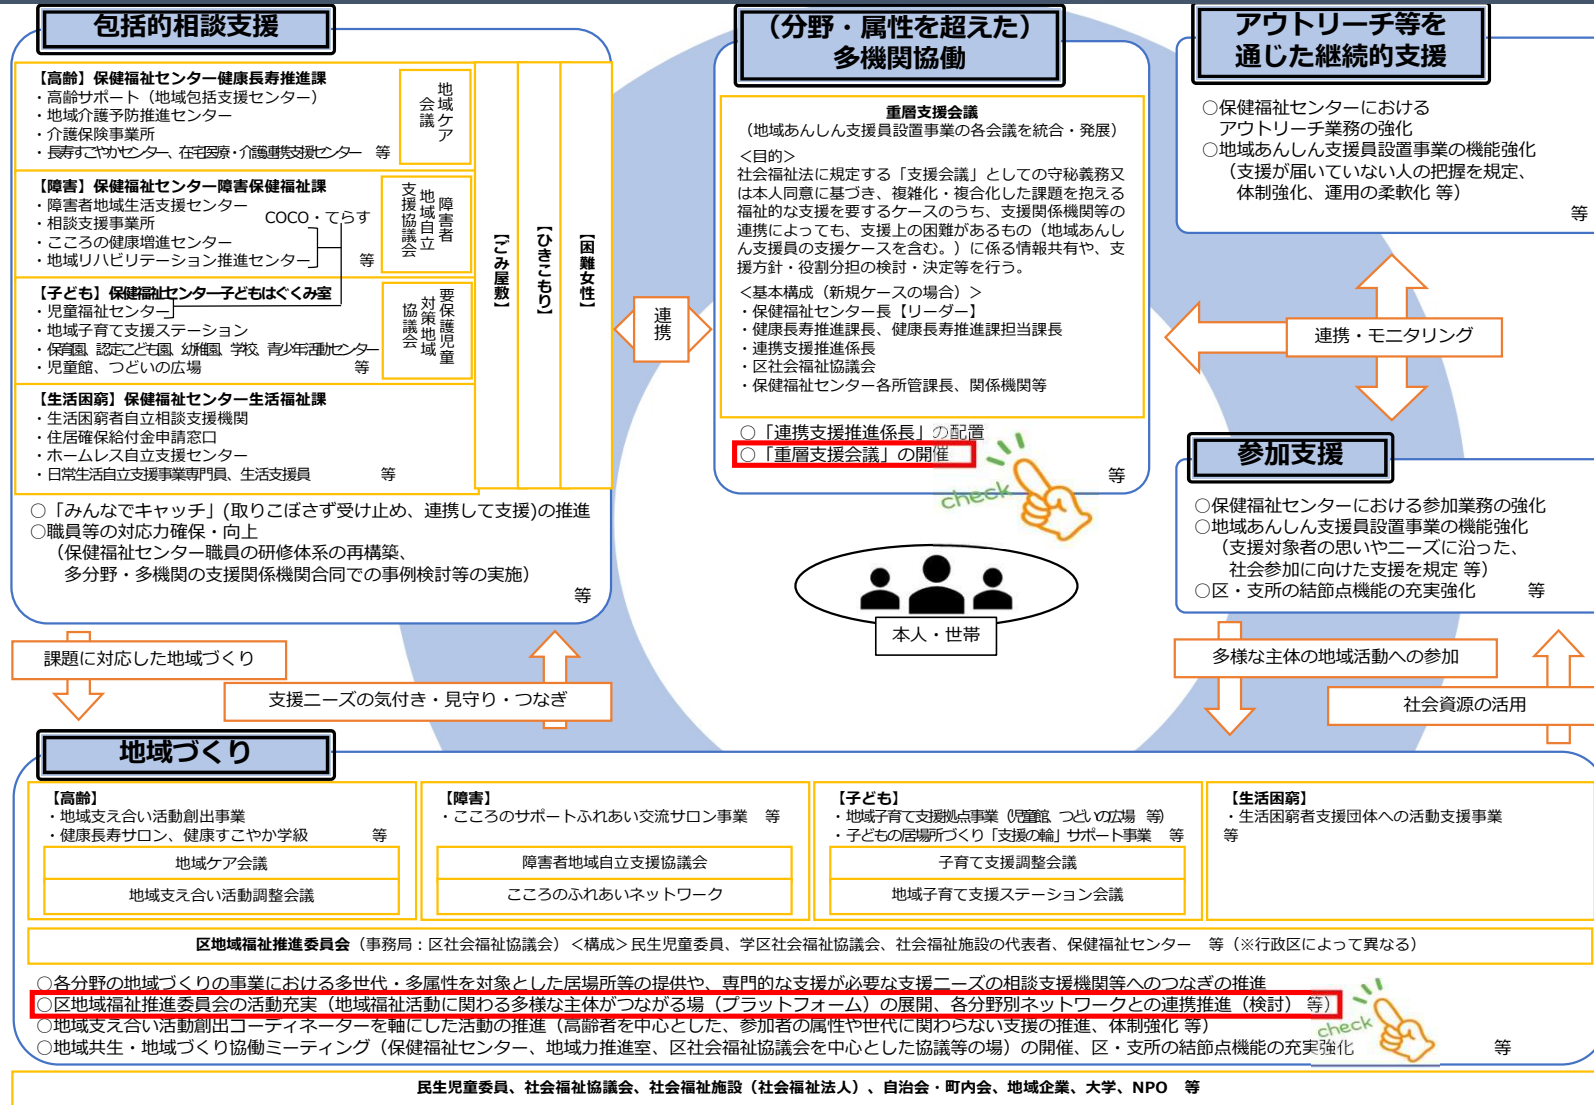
包括的相談支援

【高齢】保健福祉センター健康長寿推進課
・高齢サポート（地域包括支援センター）
・地域介護予防推進センター
・介護保険事業所
・長寿すこやかセンター、在宅医療・介護連携支援センター　等

地域ケア会議

【障害】保健福祉センター障害保健福祉課
・障害者地域生活支援センター
・相談支援事業所
・こころの健康増進センター
・地域リハビリテーション推進センター
COCO・てらす
等

障害者地域自立支援協議会

【子ども】保健福祉センター子どもはぐくみ室
・児童福祉センター
・地域子育て支援ステーション
・保育園、認定こども園、幼稚園、学校、青少年活動センター
・児童館、つどいの広場　等

要保護児童対策地域協議会

【生活困窮】保健福祉センター生活福祉課
・生活困窮者自立相談支援機関
・住居確保給付金申請窓口
・ホームレス自立支援センター
・日常生活自立支援事業専門員、生活支援員　等

【ごみ屋敷】
【ひきこもり】
【困難女性】

○「みんなでキャッチ」(取りこぼさず受け止め、連携して支援)の推進
○職員等の対応力確保・向上
（保健福祉センター職員の研修体系の再構築、多分野・多機関の支援関係機関合同での事例検討等の実施）
等

（分野・属性を超えた）多機関協働

重層支援会議
（地域あんしん支援員設置事業の各会議を統合・発展）
＜目的＞
社会福祉法に規定する「支援会議」としての守秘義務又は本人同意に基づき、複雑化・複合化した課題を抱える福祉的な支援を要するケースのうち、支援関係機関等の連携によっても、支援上の困難があるもの（地域あんしん支援員の支援ケースを含む。）に係る情報共有や、支援方針・役割分担の検討・決定等を行う。
＜基本構成（新規ケースの場合）＞
・保健福祉センター長【リーダー】
・健康長寿推進課長、健康長寿推進課担当課長
・連携支援推進係長
・区社会福祉協議会
・保健福祉センター各所管課長、関係機関等

○「連携支援推進係長」の配置
○「重層支援会議」の開催
check
等

連携

アウトリーチ等を通じた継続的支援

○保健福祉センターにおけるアウトリーチ業務の強化
○地域あんしん支援員設置事業の機能強化
（支援が届いていない人の把握を規定、体制強化、運用の柔軟化 等）
等

連携・モニタリング

参加支援

○保健福祉センターにおける参加業務の強化
○地域あんしん支援員設置事業の機能強化
（支援対象者の思いやニーズに沿った、社会参加に向けた支援を規定 等）
○区・支所の結節点機能の充実強化　等

本人・世帯

課題に対応した地域づくり
支援ニーズの気付き・見守り・つなぎ
多様な主体の地域活動への参加
社会資源の活用

地域づくり

【高齢】
・地域支え合い活動創出事業
・健康長寿サロン、健康すこやか学級　等
地域ケア会議
地域支え合い活動調整会議

【障害】
・こころのサポートふれあい交流サロン事業　等
障害者地域自立支援協議会
こころのふれあいネットワーク

【子ども】
・地域子育て支援拠点事業（児童館、つどいの広場 等）
・子どもの居場所づくり「支援の輪」サポート事業　等
子育て支援調整会議
地域子育て支援ステーション会議

【生活困窮】
・生活困窮者支援団体への活動支援事業
等

区地域福祉推進委員会（事務局：区社会福祉協議会）＜構成＞民生児童委員、学区社会福祉協議会、社会福祉施設の代表者、保健福祉センター　等（※行政区によって異なる）

○各分野の地域づくりの事業における多世代・多属性を対象とした居場所等の提供や、専門的な支援が必要な支援ニーズの相談支援機関等へのつなぎの推進
○区地域福祉推進委員会の活動充実（地域福祉活動に関わる多様な主体がつながる場（プラットフォーム）の展開、各分野別ネットワークとの連携推進（検討）等）
○地域支え合い活動創出コーディネーターを軸にした活動の推進（高齢者を中心とした、参加者の属性や世代に関わらない支援の推進、体制強化 等）
○地域共生・地域づくり協働ミーティング（保健福祉センター、地域力推進室、区社会福祉協議会を中心とした協議等の場）の開催、区・支所の結節点機能の充実強化
check
等

民生児童委員、社会福祉協議会、社会福祉施設（社会福祉法人）、自治会・町内会、地域企業、大学、NPO　等